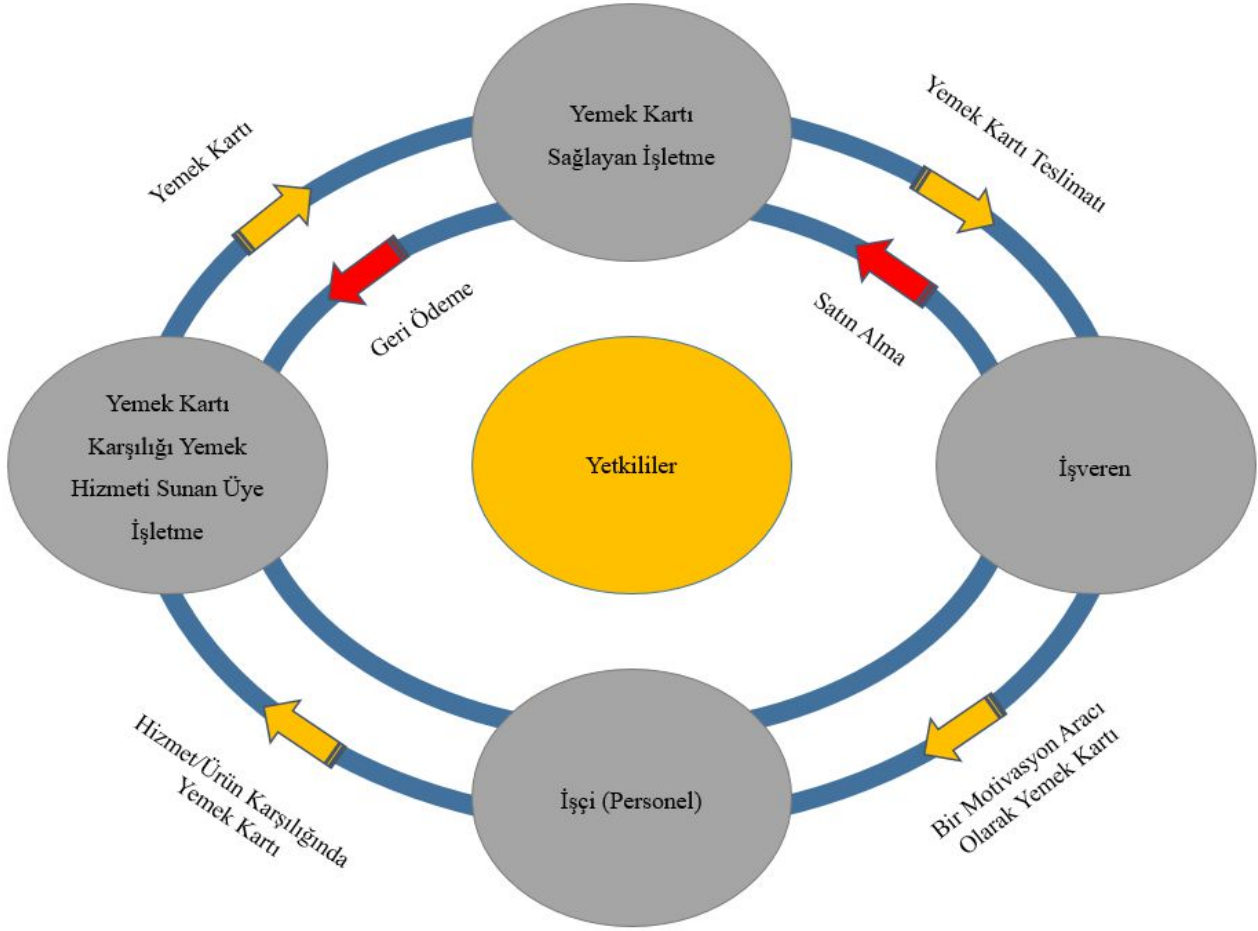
Yemek Kartı Sağlayan İşletme

Yemek Kartı

Yemek Kartı Teslimatı

Geri Ödeme

Satın Alma

Yemek Kartı Karşılığı Yemek Hizmeti Sunan Üye İşletme

Yetkililer

İşveren

Hizmet/Ürün Karşılığında Yemek Kartı

İşçi (Personel)

Bir Motivasyon Aracı Olarak Yemek Kartı